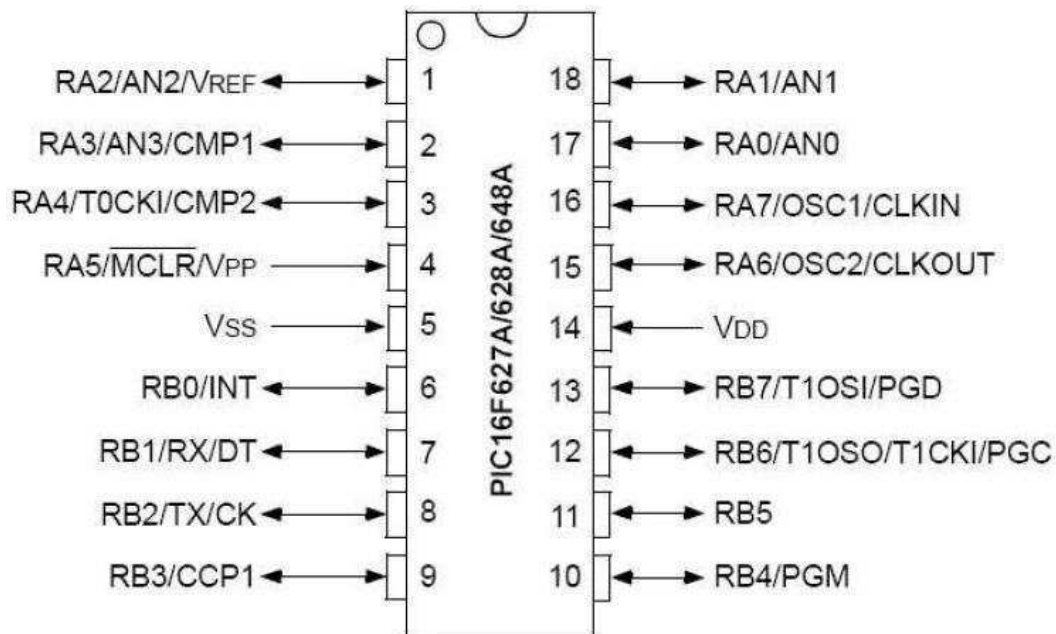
RA2/AN2/VREF 1
RA3/AN3/CMP1 2
RA4/T0CKI/CMP2 3
RA5/$\overline{MCLR}$/VPP 4
VSS 5
RB0/INT 6
RB1/RX/DT 7
RB2/TX/CK 8
RB3/CCP1 9

PIC16F627A/628A/648A

18 RA1/AN1
17 RA0/AN0
16 RA7/OSC1/CLKIN
15 RA6/OSC2/CLKOUT
14 VDD
13 RB7/T1OSI/PGD
12 RB6/T1OSO/T1CKI/PGC
11 RB5
10 RB4/PGM